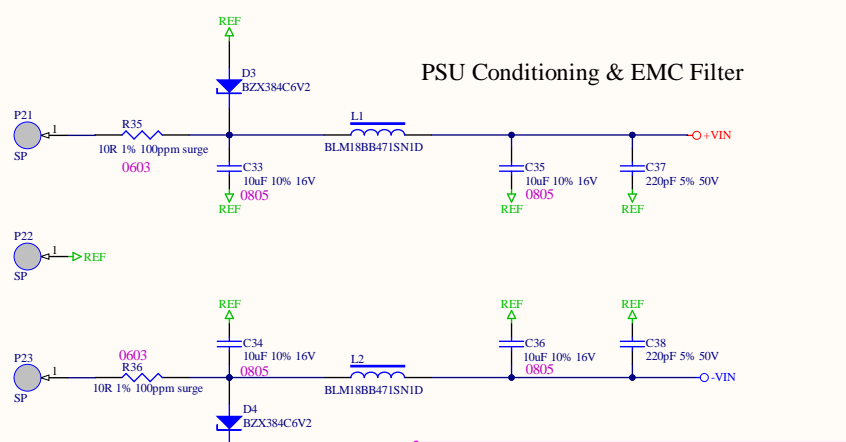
REF

D3
BZX384C6V2

PSU Conditioning & EMC Filter

P21
1
SP
R35
10R 1% 100ppm surge
0603

L1
BLM18BB471SN1D

+VIN

C33
10uF 10% 16V
0805
REF

C35
10uF 10% 16V
0805
REF

C37
220pF 5% 50V
REF

P22
1
REF
SP

REF
C34
10uF 10% 16V
0805

REF
C36
10uF 10% 16V
0805

REF
C38
220pF 5% 50V

P23
1
SP
0603
R36
10R 1% 100ppm surge

L2
BLM18BB471SN1D

-VIN

D4
BZX384C6V2